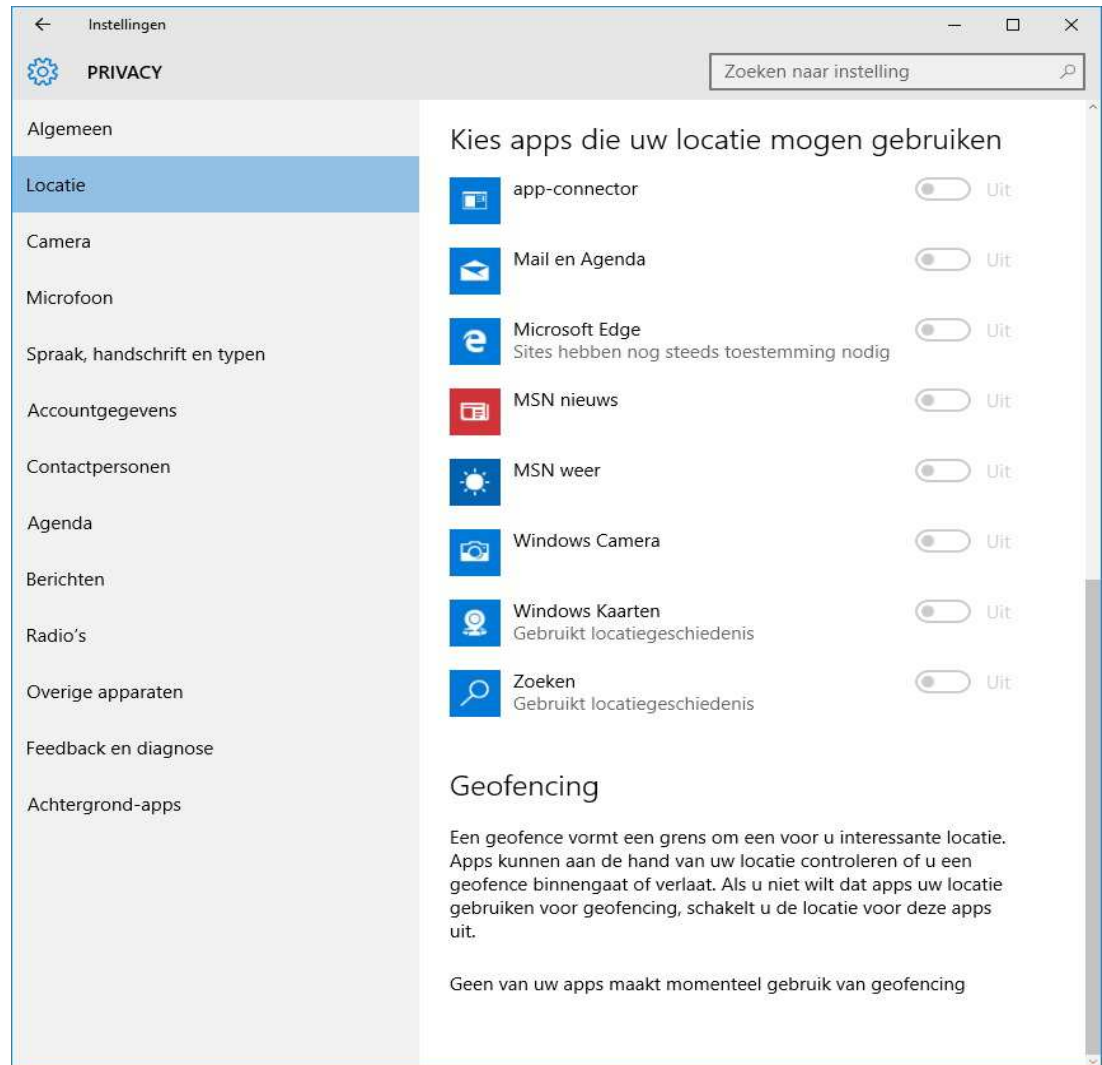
Instellingen

PRIVACY

Zoeken naar instelling

Algemeen

Locatie

Camera

Microfoon

Spraak, handschrift en typen

Accountgegevens

Contactpersonen

Agenda

Berichten

Radio's

Overige apparaten

Feedback en diagnose

Achtergrond-apps

Kies apps die uw locatie mogen gebruiken

app-connector
Uit

Mail en Agenda
Uit

Microsoft Edge
Sites hebben nog steeds toestemming nodig
Uit

MSN nieuws
Uit

MSN weer
Uit

Windows Camera
Uit

Windows Kaarten
Gebruikt locatiegeschiedenis
Uit

Zoeken
Gebruikt locatiegeschiedenis
Uit

Geofencing

Een geofence vormt een grens om een voor u interessante locatie. Apps kunnen aan de hand van uw locatie controleren of u een geofence binnengaat of verlaat. Als u niet wilt dat apps uw locatie gebruiken voor geofencing, schakelt u de locatie voor deze apps uit.

Geen van uw apps maakt momenteel gebruik van geofencing